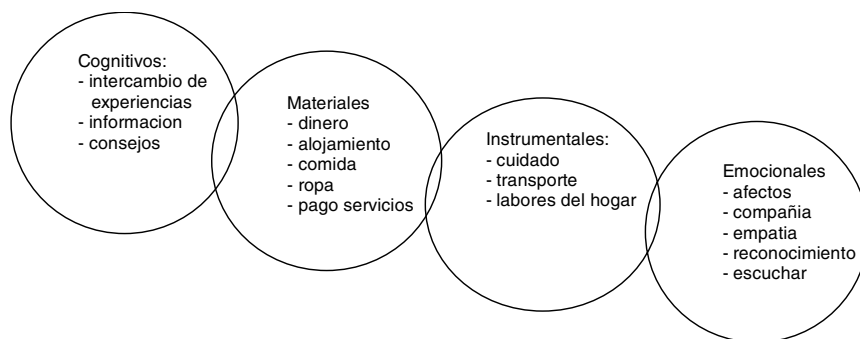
Cognitivos:
- intercambio de experiencias
- informacion
- consejos

Materiales
- dinero
- alojamiento
- comida
- ropa
- pago servicios

Instrumentales:
- cuidado
- transporte
- labores del hogar

Emocionales
- afectos
- compañia
- empatia
- reconocimiento
- escuchar